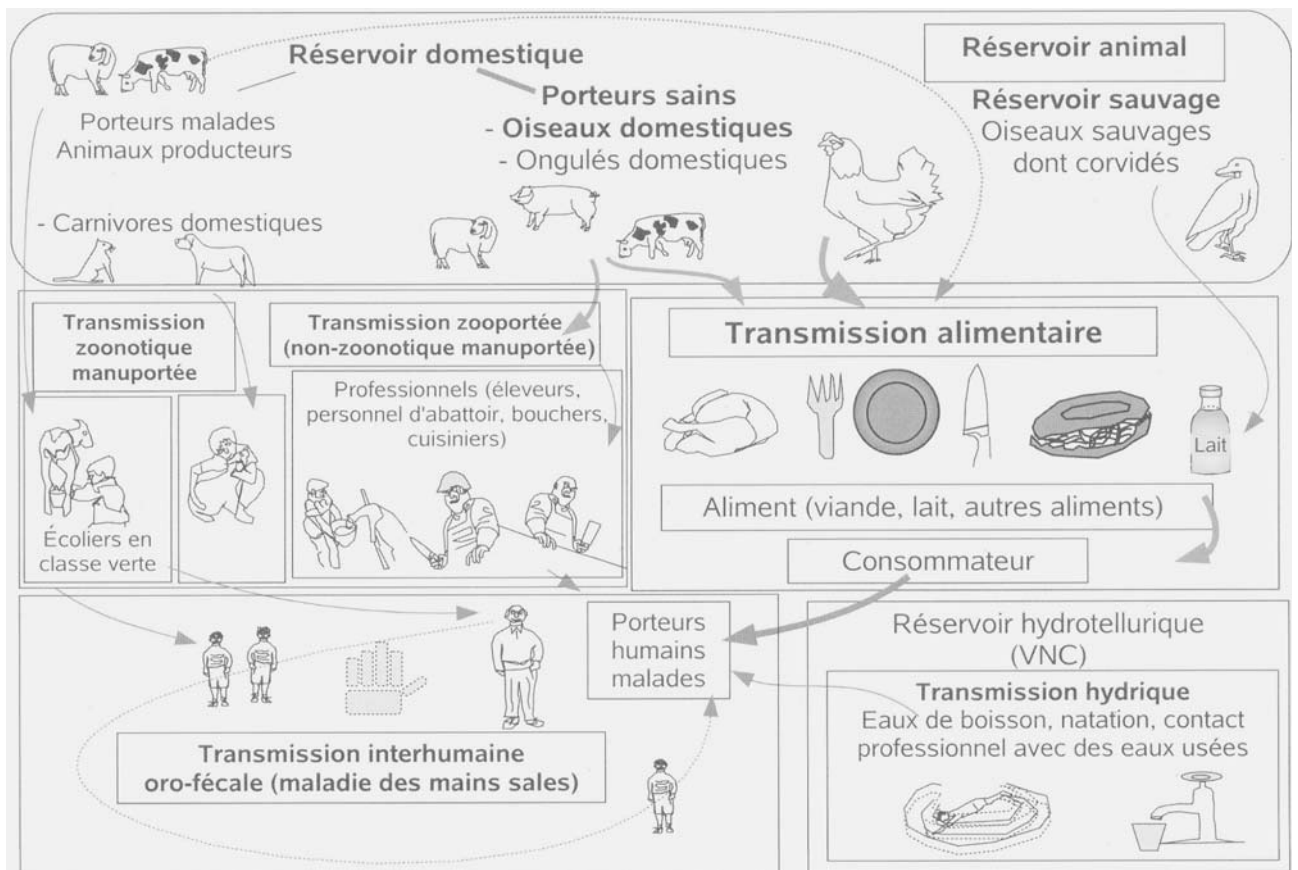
Réservoir domestique

Porteurs malades
Animaux producteurs

Porteurs sains
- Oiseaux domestiques
- Ongulés domestiques

- Carnivores domestiques

Réservoir animal

Réservoir sauvage
Oiseaux sauvages dont corvidés

Transmission zoonotique manuportée

Transmission zooportée (non-zoonotique manuportée)

Professionnels (éleveurs, personnel d'abattoir, bouchers, cuisiniers)

Écoliers en classe verte

Transmission alimentaire

Lait

Aliment (viande, lait, autres aliments)

Consommateur

Porteurs humains malades

Réservoir hydrotellurique (VNC)

Transmission hydrique
Eaux de boisson, natation, contact professionnel avec des eaux usées

Transmission interhumaine oro-fécale (maladie des mains sales)